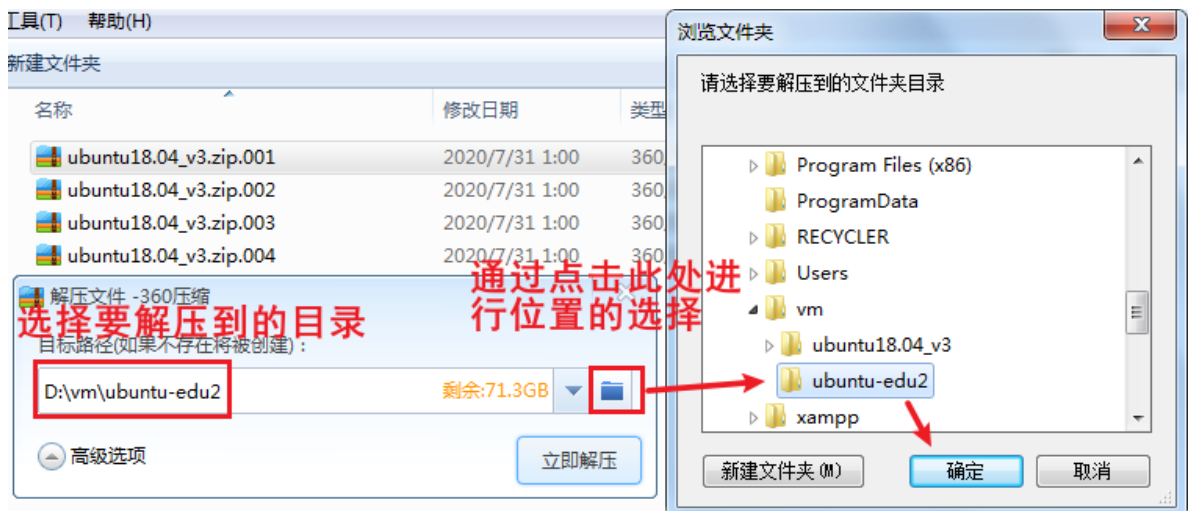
工具(T) 帮助(H)

新建文件夹

| 名称 | 修改日期 | 类型 |
|---|---|---|
| ubuntu18.04_v3.zip.001 | 2020/7/31 1:00 | 360 |
| ubuntu18.04_v3.zip.002 | 2020/7/31 1:00 | 360 |
| ubuntu18.04_v3.zip.003 | 2020/7/31 1:00 | 360 |
| ubuntu18.04_v3.zip.004 | 2020/7/31 1:00 | 360 |

解压文件 - 360压缩

选择要解压到的目录

通过点击此处进行位置的选择

目标路径(如果不存在将被创建)：

D:\vm\ubuntu-edu2

剩余:71.3GB

高级选项

立即解压

浏览文件夹

请选择要解压到的文件夹目录

Program Files (x86)
ProgramData
RECYCLER
Users
vm
ubuntu18.04_v3
ubuntu-edu2
xampp

新建文件夹(M)

确定

取消